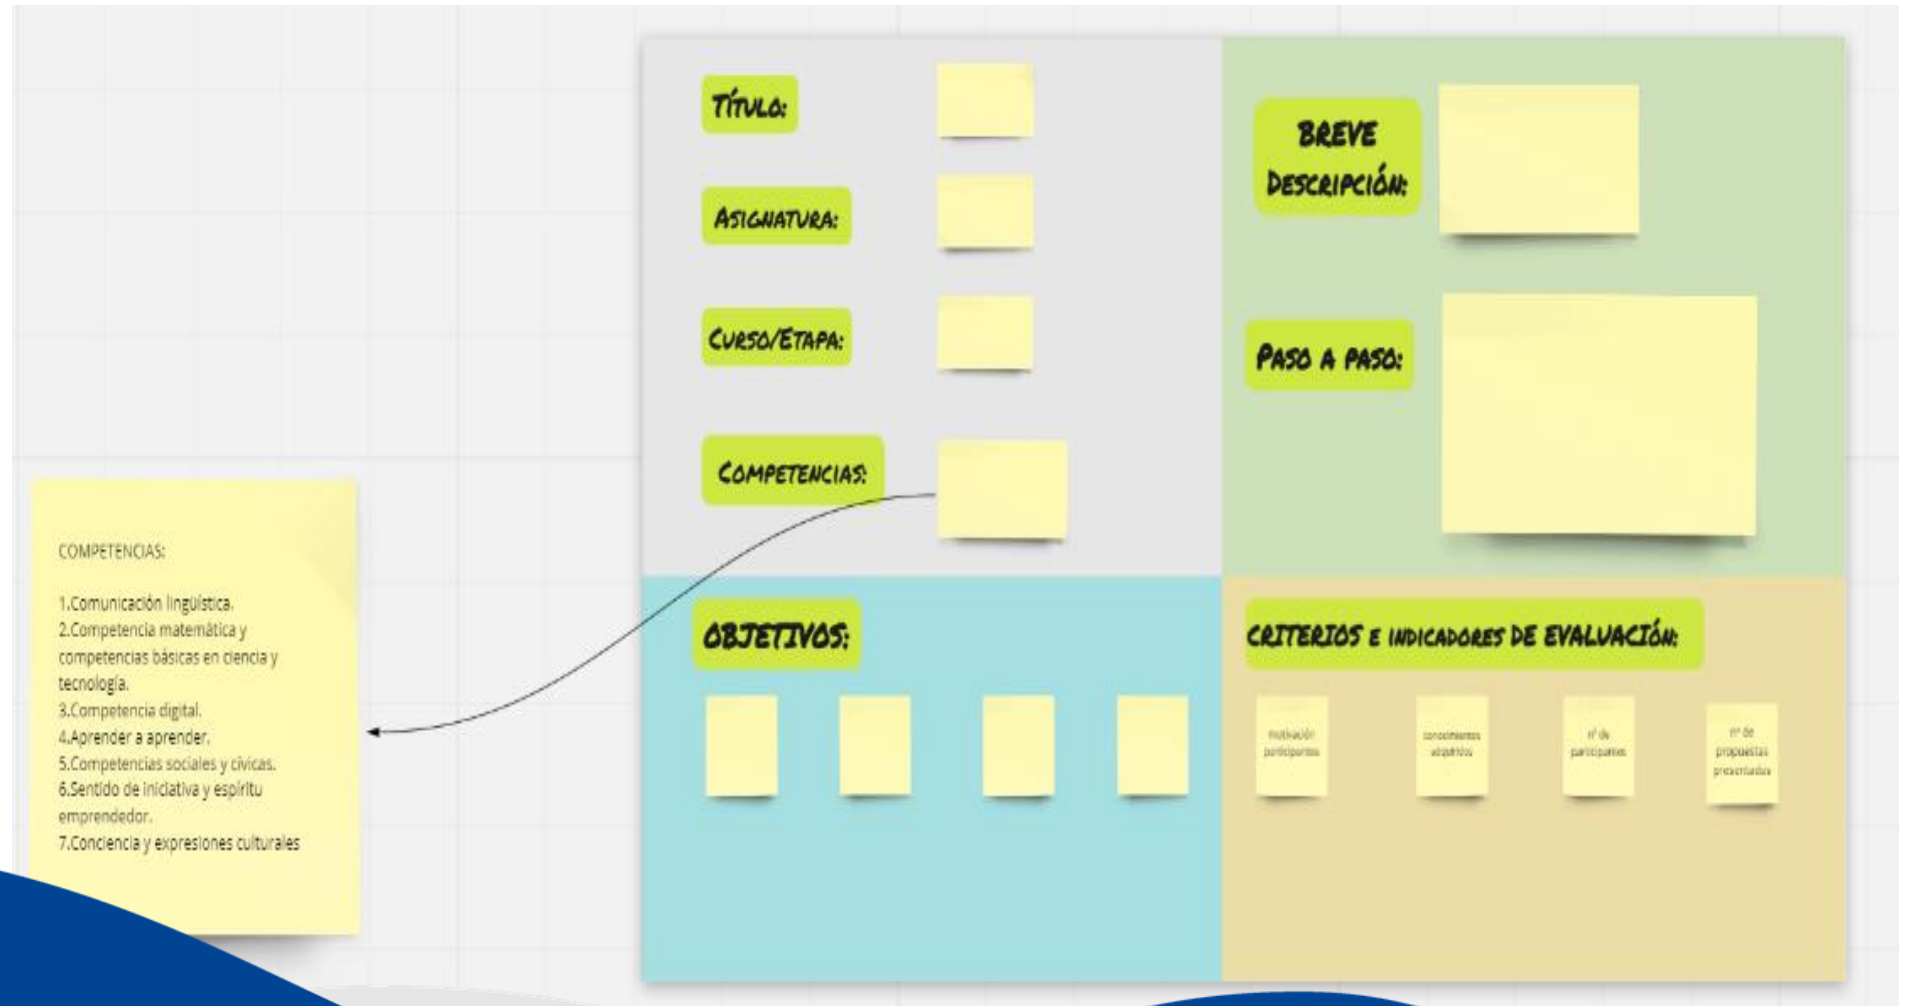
COMPETENCIAS:

1.Comunicación lingüística.
2.Competencia matemática y competencias básicas en ciencia y tecnología.
3.Competencia digital.
4.Aprender a aprender.
5.Competencias sociales y cívicas.
6.Sentido de iniciativa y espíritu emprendedor.
7.Conciencia y expresiones culturales

TÍTULO:

ASIGNATURA:

CURSO/ETAPA:

COMPETENCIAS:

BREVE DESCRIPCIÓN:

PASO A PASO:

OBJETIVOS:

CRITERIOS E INDICADORES DE EVALUACIÓN:

motivación participantes

conocimientos adquiridos

nº de participantes

nº de propuestas presentadas